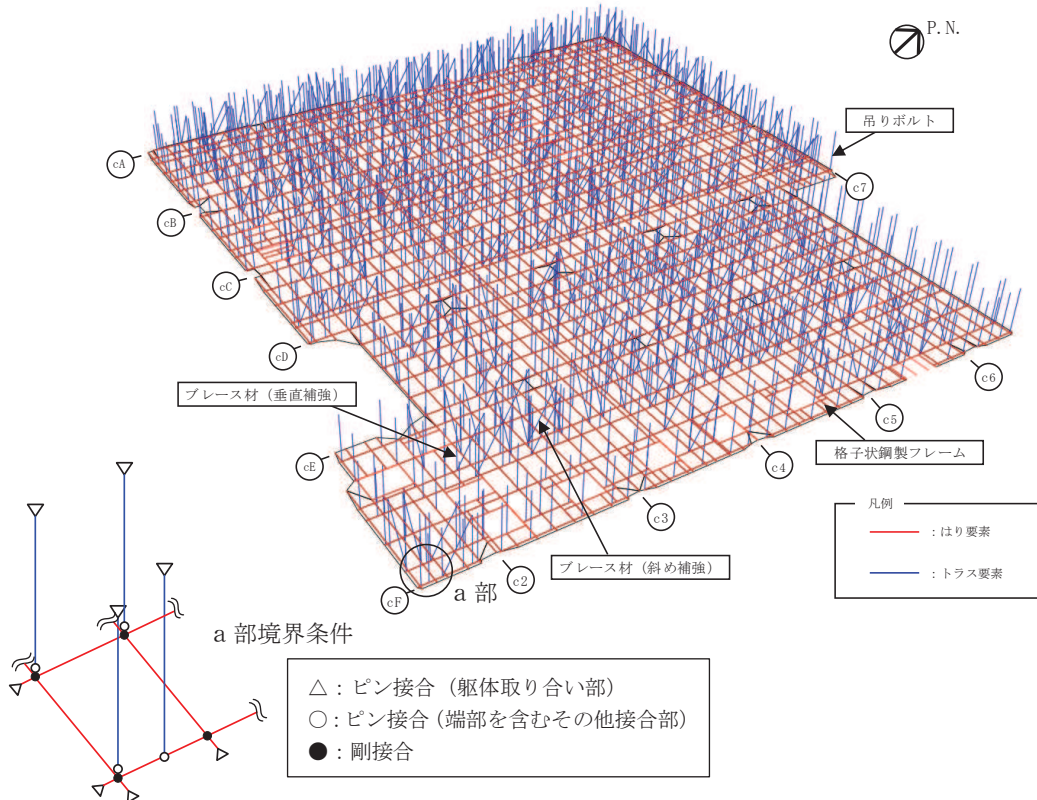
P.N.

吊りボルト

cA

c7

cB

cC

cD

c6

ブレース材（垂直補強）

c5

cE

c4

格子状鋼製フレーム

c3

凡例

：はり要素

：トラス要素

ブレース材（斜め補強）

c2

cF

a 部

a 部境界条件

△：ピン接合（躯体取り合い部）
○：ピン接合（端部を含むその他接合部）
●：剛接合